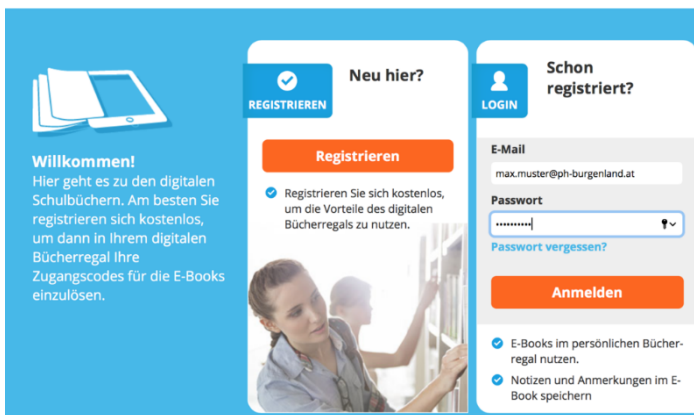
Willkommen!
Hier geht es zu den digitalen Schulbüchern. Am besten Sie registrieren sich kostenlos, um dann in Ihrem digitalen Bücherregal Ihre Zugangscodes für die E-Books einzulösen.

REGISTRIEREN

Neu hier?

Registrieren

Registrieren Sie sich kostenlos, um die Vorteile des digitalen Bücherregals zu nutzen.

LOGIN

Schon registriert?

E-Mail
max.muster@ph-burgenland.at

Passwort
••••••••••

Passwort vergessen?

Anmelden

E-Books im persönlichen Bücherregal nutzen.

Notizen und Anmerkungen im E-Book speichern